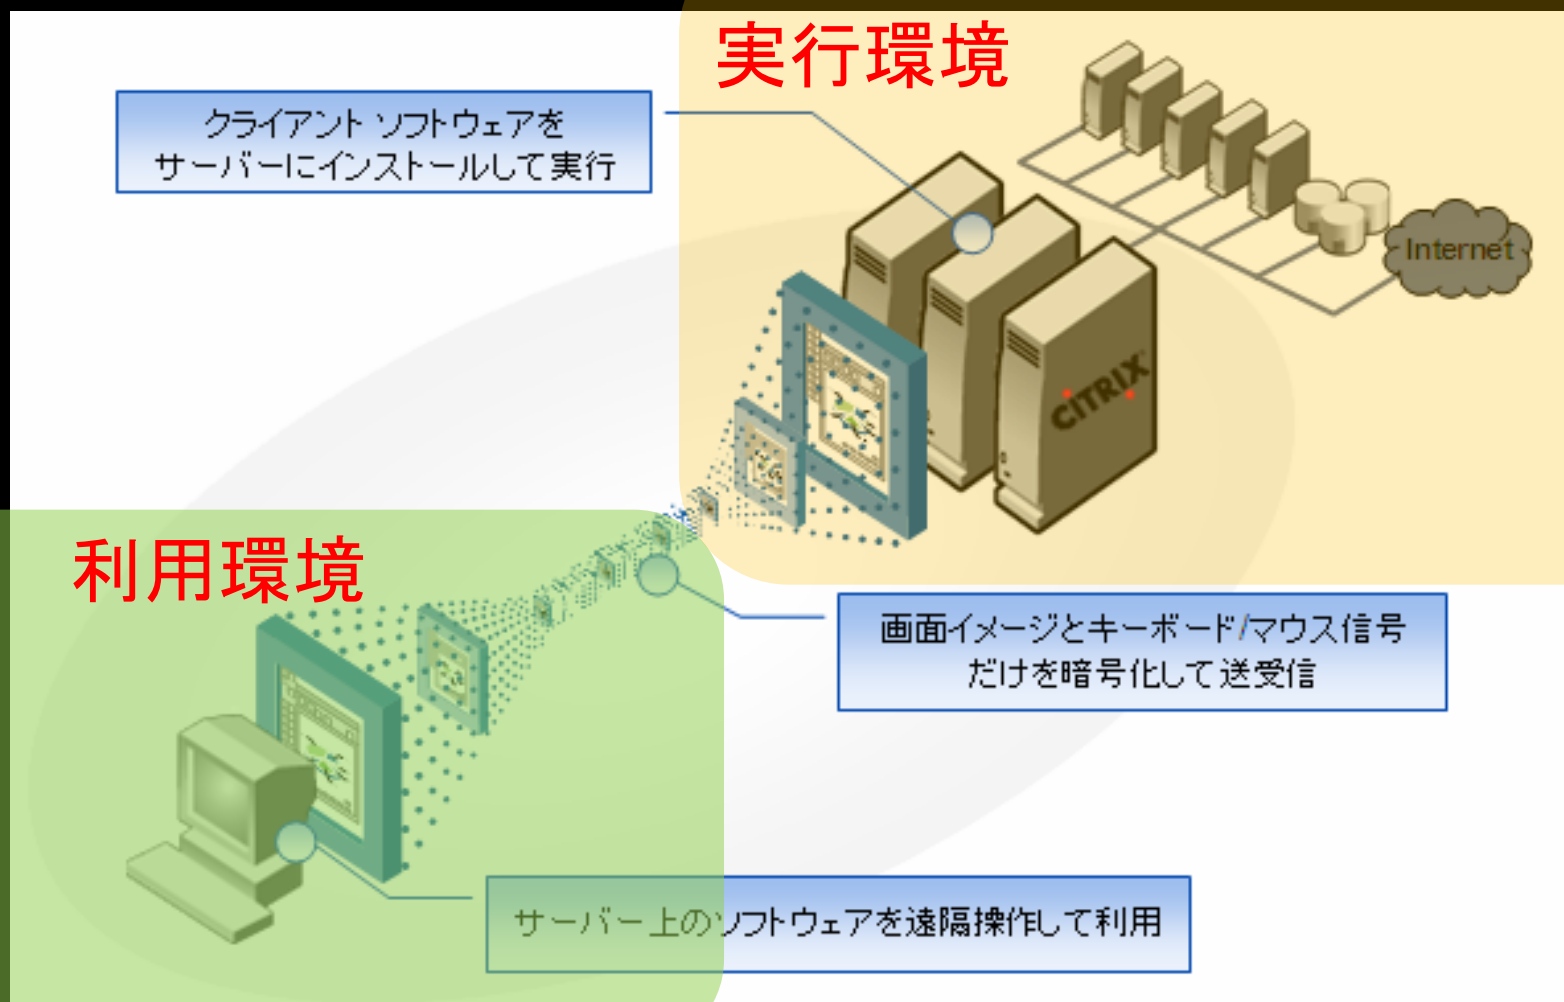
実行環境

クライアント ソフトウェアを
サーバーにインストールして実行

Internet

CITRIX

利用環境

画面イメージとキーボード/マウス信号
だけを暗号化して送受信

サーバー上のソフトウェアを遠隔操作して利用